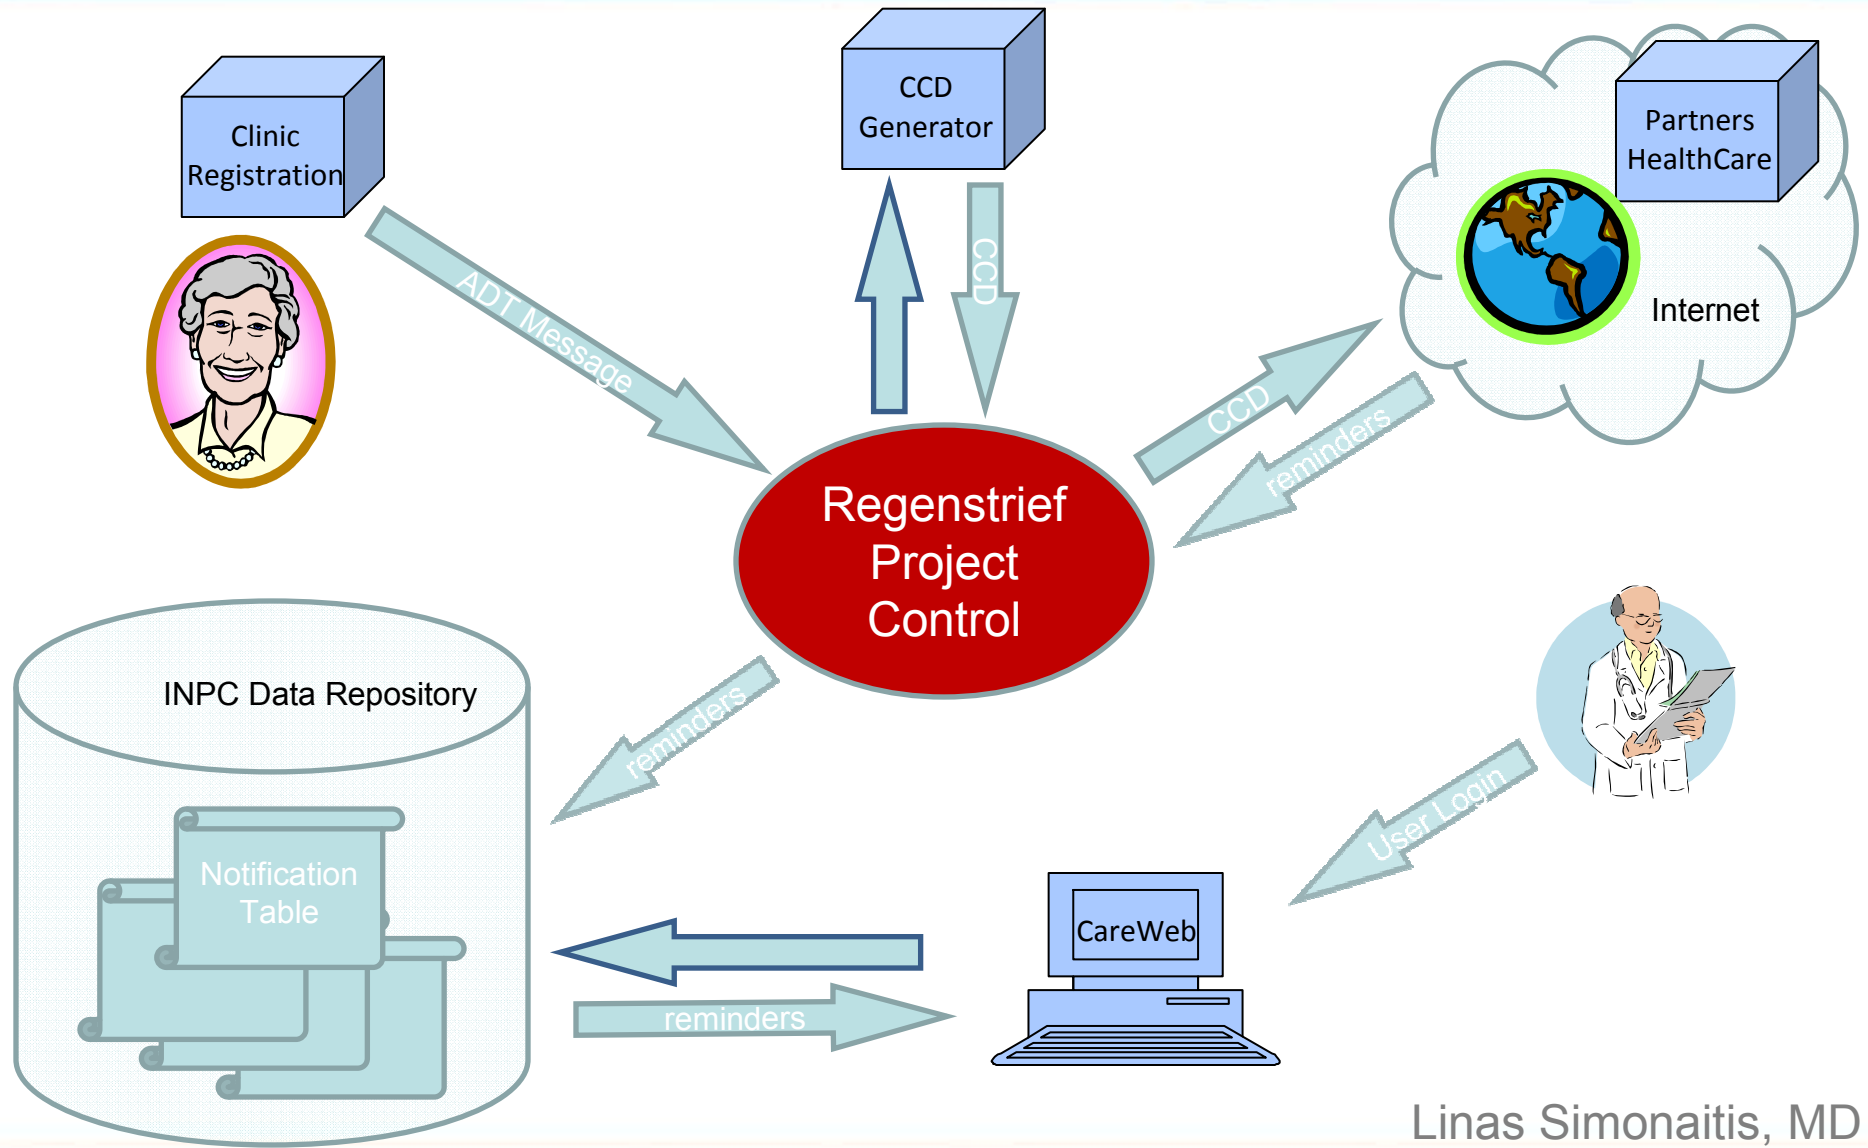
CCD Generator

Clinic Registration

Partners HealthCare

Internet

ADT Message

CCD

CCD

reminders

Regenstrief Project Control

INPC Data Repository

reminders

Notification Table

User Login

CareWeb

reminders

Linas Simonaitis, MD